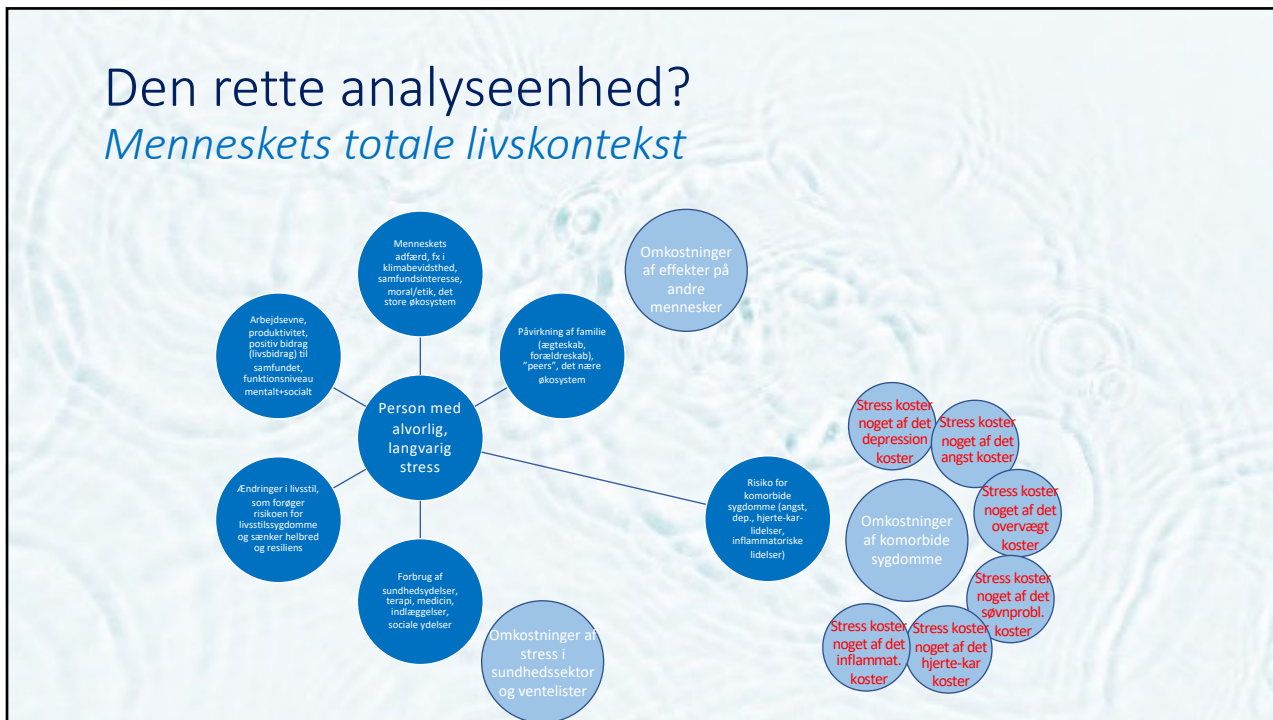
Den rette analyseenhed?
*Menneskets totale livskontekst*

Menneskets adfærd, fx i klimabevidsthed, samfundsinteresse, moral/etik, det store økosystem

Omkostninger af effekter på andre mennesker

Arbejdsevne, produktivitet, positiv bidrag (livsbidrag) til samfundet, funktionsniveau mentalt+socialt

Påvirkning af familie (ægteskab, forældreskab), "peers", det nære økosystem

Person med alvorlig, langvarig stress

Stress koster noget af det depression koster

Stress koster noget af det angst koster

Ændringer i livsstil, som forøger risikoen for livsstilssygdomme og sænker helbred og resiliens

Risiko for komorbide sygdomme (angst, dep., hjerte-kar-lidelser, inflammatoriske lidelser)

Omkostninger af komorbide sygdomme

Stress koster noget af det overvægt koster

Stress koster noget af det søvnprobl. koster

Forbrug af sundhedsydelser, terapi, medicin, indlæggelser, sociale ydelser

Omkostninger af stress i sundhedssektor og ventelister

Stress koster noget af det inflammat. koster

Stress koster noget af det hjerte-kar koster